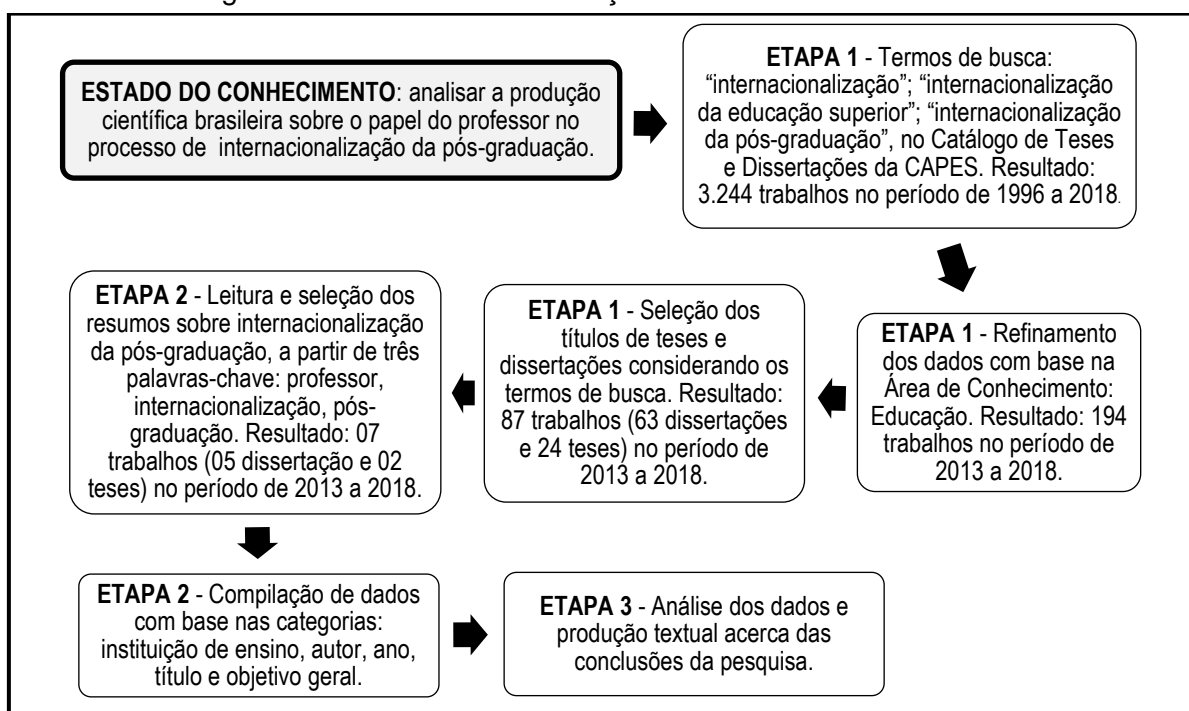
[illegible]

**ESTADO DO CONHECIMENTO**: analisar a produção científica brasileira sobre o papel do professor no processo de internacionalização da pós-graduação.

**ETAPA 1** - Termos de busca: “internacionalização”; “internacionalização da educação superior”; “internacionalização da pós-graduação”, no Catálogo de Teses e Dissertações da CAPES. Resultado: 3.244 trabalhos no período de 1996 a 2018.

**ETAPA 1** - Refinamento dos dados com base na Área de Conhecimento: Educação. Resultado: 194 trabalhos no período de 2013 a 2018.

**ETAPA 1** - Seleção dos títulos de teses e dissertações considerando os termos de busca. Resultado: 87 trabalhos (63 dissertações e 24 teses) no período de 2013 a 2018.

**ETAPA 2** - Leitura e seleção dos resumos sobre internacionalização da pós-graduação, a partir de três palavras-chave: professor, internacionalização, pós-graduação. Resultado: 07 trabalhos (05 dissertação e 02 teses) no período de 2013 a 2018.

**ETAPA 2** - Compilação de dados com base nas categorias: instituição de ensino, autor, ano, título e objetivo geral.

**ETAPA 3** - Análise dos dados e produção textual acerca das conclusões da pesquisa.